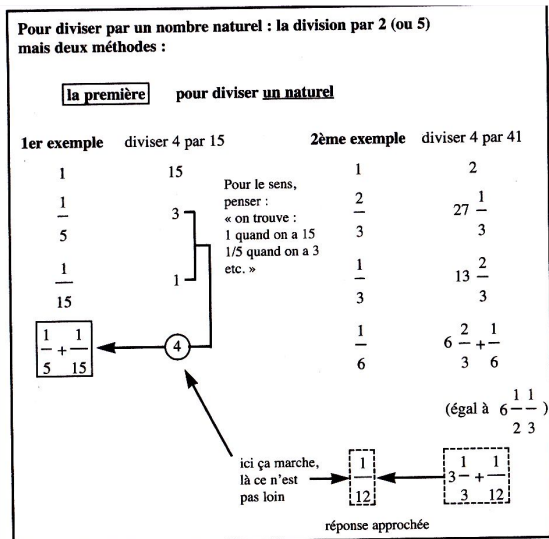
Pour diviser par un nombre naturel : la division par 2 (ou 5) mais deux méthodes :

la première pour diviser un naturel

1er exemple diviser 4 par 15

| | |
|---|---|
| 1 | 15 |
| $\frac{1}{5}$ | 3 |
| $\frac{1}{15}$ | 1 |

Pour le sens, penser : « on trouve : 1 quand on a 15 1/5 quand on a 3 etc. »

$\frac{1}{5}+\frac{1}{15}$ 4

2ème exemple diviser 4 par 41

| | |
|---|---|
| 1 | 2 |
| $\frac{2}{3}$ | $27\frac{1}{3}$ |
| $\frac{1}{3}$ | $13\frac{2}{3}$ |
| $\frac{1}{6}$ | $6\frac{2}{3}+\frac{1}{6}$ |

(égal à $6\frac{1}{2}\frac{1}{3}$ )

ici ça marche, là ce n'est pas loin

$\frac{1}{12}$ $3\frac{1}{3}+\frac{1}{12}$

réponse approchée